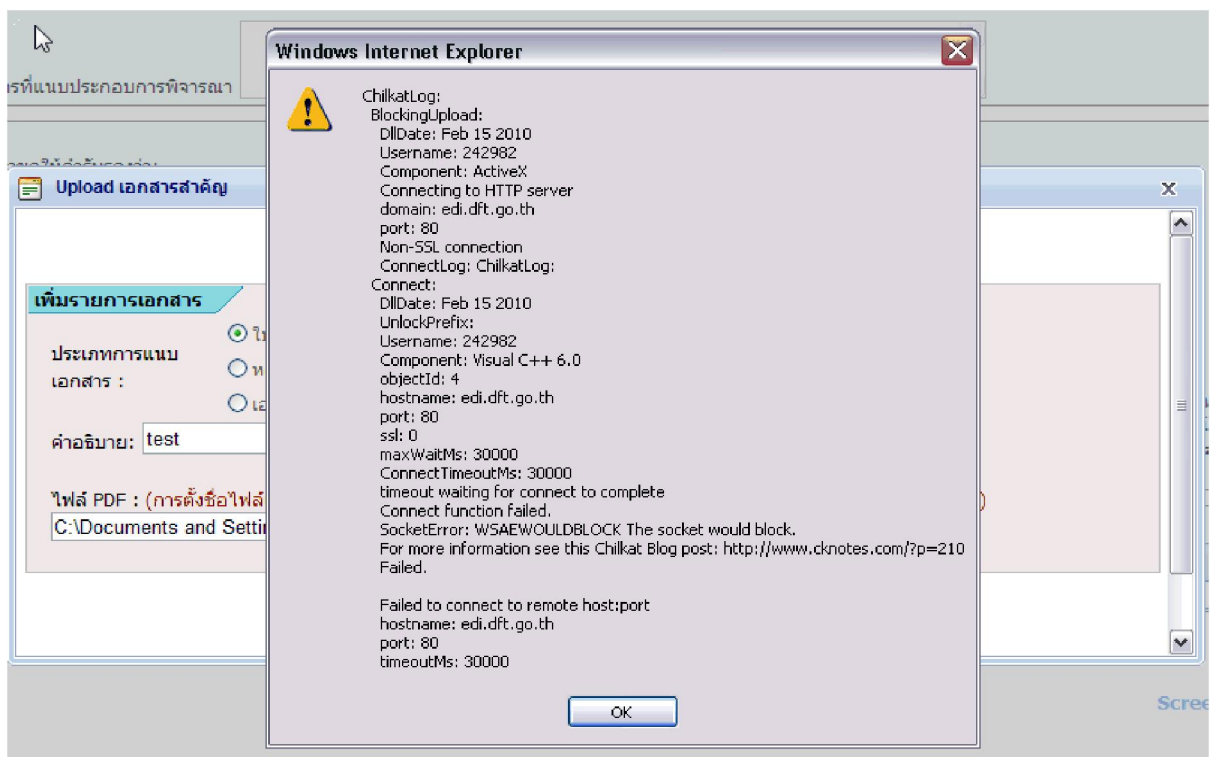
รที่แนบประกอบการพิจารณา

Upload เอกสารสำคัญ

เพิ่มรายการเอกสาร

ประเภทการแนบเอกสาร :

ใ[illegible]

ห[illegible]

เ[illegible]

คำอธิบาย: test

ไฟล์ PDF : (การตั้งชื่อไฟล์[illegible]

C:\Documents and Setti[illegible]

Windows Internet Explorer

ChilkatLog:
BlockingUpload:
DllDate: Feb 15 2010
Username: 242982
Component: ActiveX
Connecting to HTTP server
domain: edi.dft.go.th
port: 80
Non-SSL connection
ConnectLog: ChilkatLog:
Connect:
DllDate: Feb 15 2010
UnlockPrefix:
Username: 242982
Component: Visual C++ 6.0
objectId: 4
hostname: edi.dft.go.th
port: 80
ssl: 0
maxWaitMs: 30000
ConnectTimeoutMs: 30000
timeout waiting for connect to complete
Connect function failed.
SocketError: WSAEWOULDBLOCK The socket would block.
For more information see this Chilkat Blog post: http://www.cknotes.com/?p=210
Failed.

Failed to connect to remote host:port
hostname: edi.dft.go.th
port: 80
timeoutMs: 30000

OK

Scree